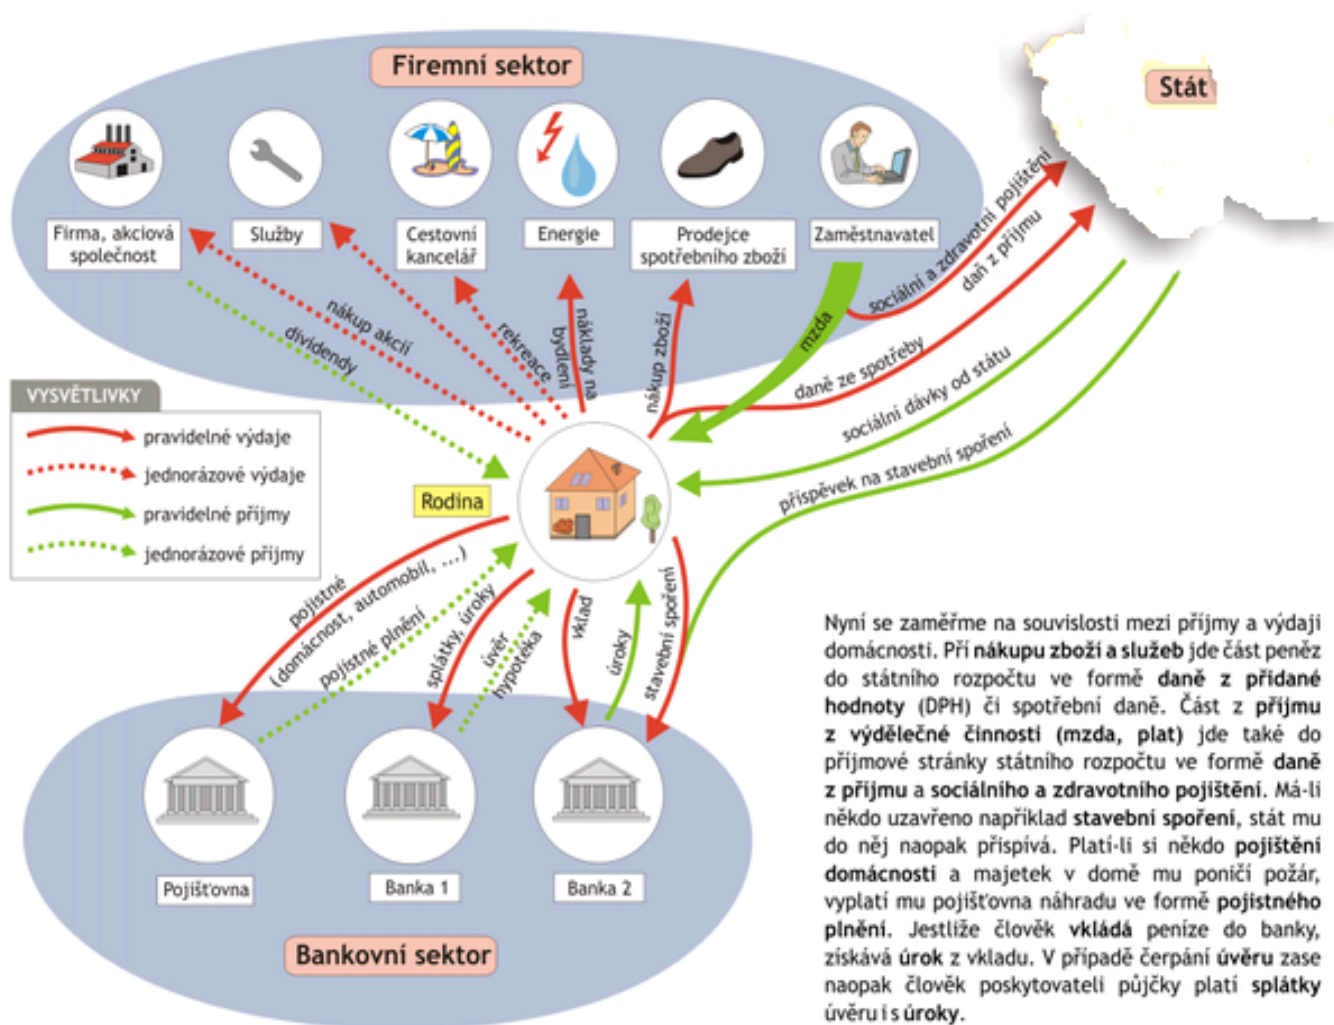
Firemní sektor

Stát

Firma, akciová společnost

Služby

Cestovní kancelář

Energie

Prodejce spotřebního zboží

Zaměstnavatel

dividendy

nákup akcií

rekreace

náklady na bydlení

nákup zboží

mzda

sociální a zdravotní pojištění

daň z příjmu

daně ze spotřeby

sociální dávky od státu

příspěvek na stavební spoření

VYSVĚTLIVKY

pravidelné výdaje

jednorázové výdaje

pravidelné příjmy

jednorázové příjmy

Rodina

pojistné (domácnost, automobil, ...)

pojistné plnění

splátky, úroky

úvěr hypotéka

vklad

úroky

stavební spoření

Pojišťovna

Banka 1

Banka 2

Bankovní sektor

Nyní se zaměřme na souvislosti mezi příjmy a výdaji domácnosti. Při nákupu zboží a služeb jde část peněz do státního rozpočtu ve formě daně z přidané hodnoty (DPH) či spotřební daně. Část z příjmu z výdělečné činnosti (mzda, plat) jde také do příjmové stránky státního rozpočtu ve formě daně z příjmu a sociálního a zdravotního pojištění. Má-li někdo uzavřeno například stavební spoření, stát mu do něj naopak přispívá. Platí-li si někdo pojištění domácnosti a majetek v domě mu poničí požár, vyplatí mu pojišťovna náhradu ve formě pojistného plnění. Jestliže člověk vkládá peníze do banky, získává úrok z vkladu. V případě čerpání úvěru zase naopak člověk poskytovateli půjčky platí splátky úvěru i s úroky.